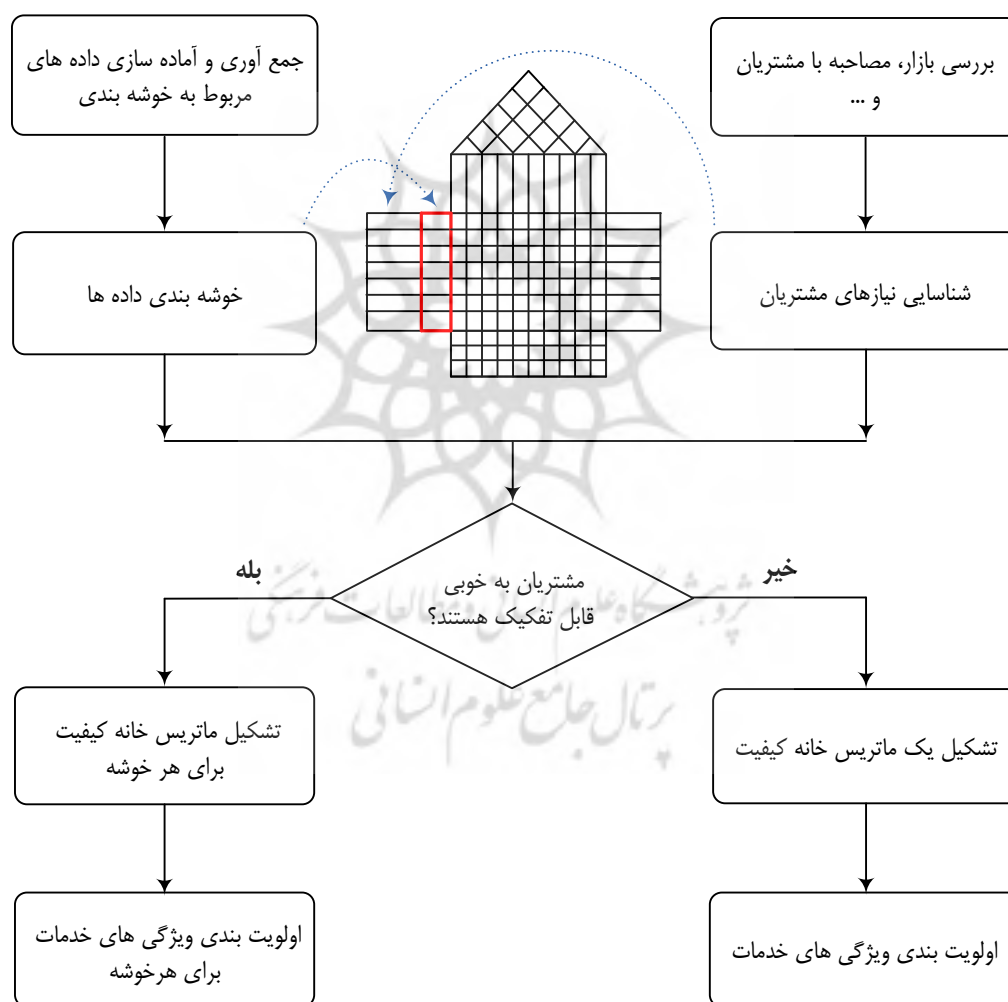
بررسی بازار، مصاحبه با مشتریان و ...

جمع آوری و آماده سازی داده های مربوط به خوشه بندی

شناسایی نیازهای مشتریان

خوشه بندی داده ها

مشتریان به خوبی قابل تفکیک هستند؟

خیر

بله

تشکیل یک ماتریس خانه کیفیت

تشکیل ماتریس خانه کیفیت برای هر خوشه

اولویت بندی ویژگی های خدمات

اولویت بندی ویژگی های خدمات برای هرخوشه

پژوهشگاه علوم انسانی و مطالعات فرهنگی
پرتال جامع علوم انسانی